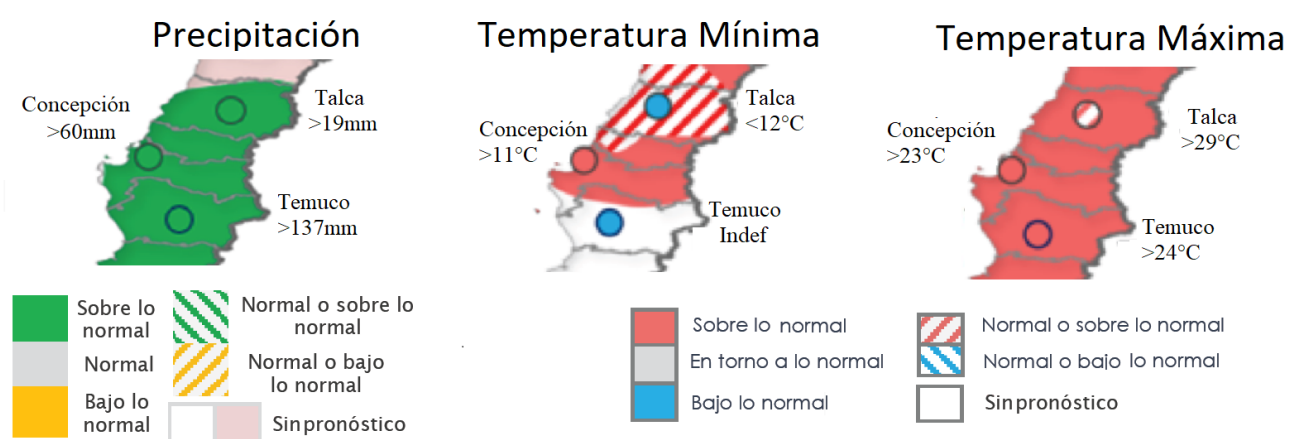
Precipitación

Concepción >60mm

Talca >19mm

Temuco >137mm

Temperatura Mínima

Concepción >11°C

Talca <12°C

Temuco Indef

Temperatura Máxima

Concepción >23°C

Talca >29°C

Temuco >24°C

Sobre lo normal

Normal

Bajo lo normal

Normal o sobre lo normal

Normal o bajo lo normal

Sin pronóstico

Sobre lo normal

En torno a lo normal

Bajo lo normal

Normal o sobre lo normal

Normal o bajo lo normal

Sin pronóstico